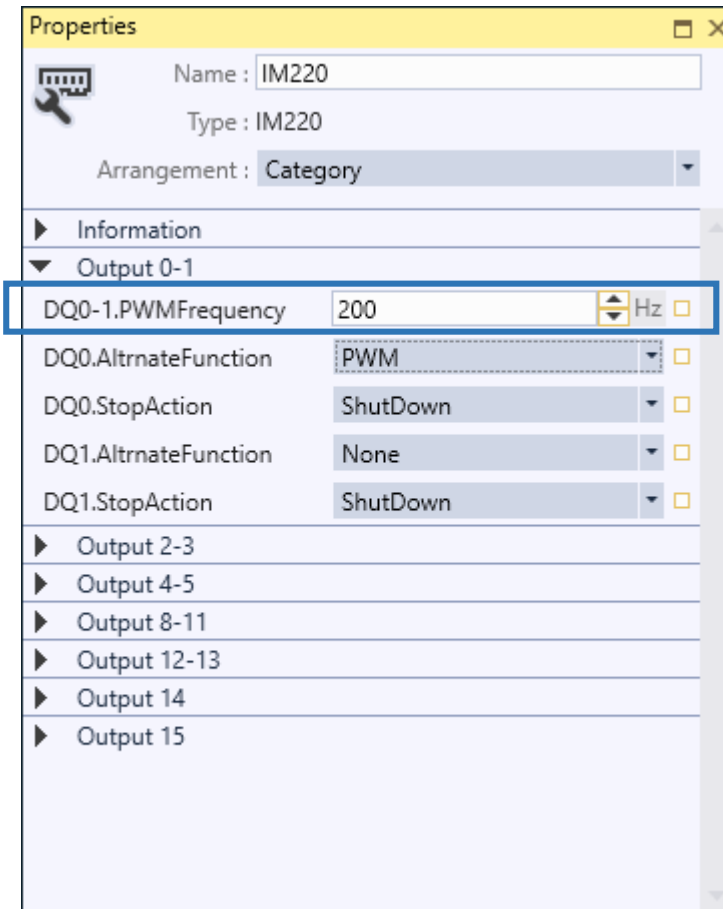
Properties

Name : IM220

Type : IM220

Arrangement : Category

Information

Output 0-1

DQ0-1.PWMFrequency 200 Hz

DQ0.AltrnateFunction PWM

DQ0.StopAction ShutDown

DQ1.AltrnateFunction None

DQ1.StopAction ShutDown

Output 2-3

Output 4-5

Output 8-11

Output 12-13

Output 14

Output 15